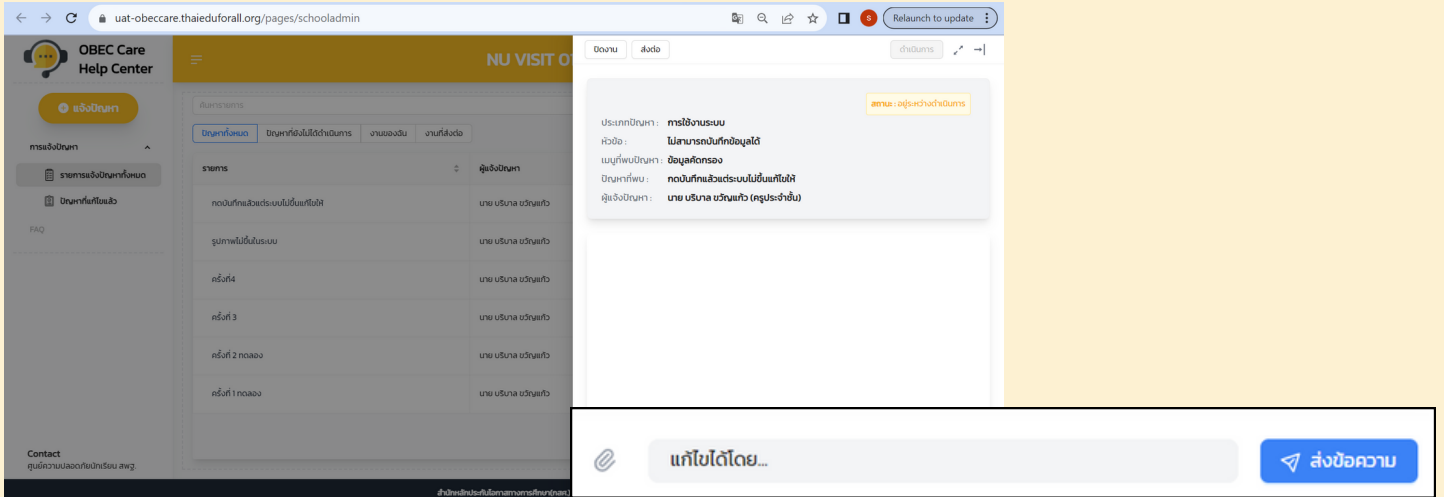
uat-obeccare.thaieduforall.org/pages/schooladmin

Relaunch to update

OBEC Care Help Center

NU VISIT O

แจ้งปัญหา

การแจ้งปัญหา

รายการแจ้งปัญหาทั้งหมด

ปัญหาที่แก้ไขแล้ว

FAQ

Contact
ศูนย์ความปลอดภัยนักเรียน สพฐ.

ค้นหารายการ

ปัญหาทั้งหมด | ปัญหาที่ยังไม่ได้ดำเนินการ | งานของฉัน | งานที่ส่งต่อ

| รายการ | ผู้แจ้งปัญหา |
|---|---|
| กดบันทึกแล้วแต่ระบบไม่ขึ้นแก้ไขให้ | นาย บริบาล ขวัญแก้ว |
| รูปภาพไม่ขึ้นในระบบ | นาย บริบาล ขวัญแก้ว |
| ครั้งที่4 | นาย บริบาล ขวัญแก้ว |
| ครั้งที่ 3 | นาย บริบาล ขวัญแก้ว |
| ครั้งที่ 2 ทดลอง | นาย บริบาล ขวัญแก้ว |
| ครั้งที่ 1 ทดลอง | นาย บริบาล ขวัญแก้ว |

ปิดงาน ส่งต่อ ดำเนินการ

สถานะ : อยู่ระหว่างดำเนินการ

ประเภทปัญหา : การใช้งานระบบ
หัวข้อ : ไม่สามารถบันทึกข้อมูลได้
เมนูที่พบปัญหา : ข้อมูลคัดกรอง
ปัญหาที่พบ : กดบันทึกแล้วแต่ระบบไม่ขึ้นแก้ไขให้
ผู้แจ้งปัญหา : นาย บริบาล ขวัญแก้ว (ครูประจำชั้น)

แก้ไขได้โดย...

ส่งข้อความ

สำนักหลักประกันโอกาสทางการศึกษา(สพฐ.)